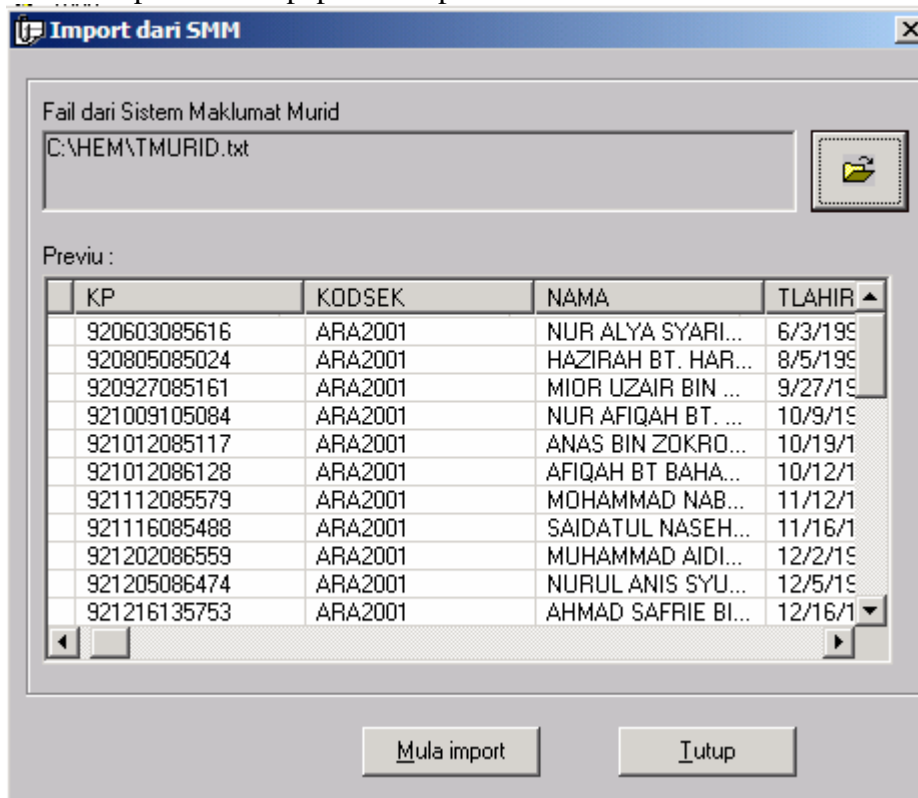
Import dari SMM

Fail dari Sistem Maklumat Murid

C:\HEM\TMURID.txt

Previu :

| KP | KODSEK | NAMA | TLAHIR |
|---|---|---|---|
| 920603085616 | ARA2001 | NUR ALYA SYARI... | 6/3/199 |
| 920805085024 | ARA2001 | HAZIRAH BT. HAR... | 8/5/199 |
| 920927085161 | ARA2001 | MIOR UZAIR BIN ... | 9/27/19 |
| 921009105084 | ARA2001 | NUR AFIQAH BT. ... | 10/9/19 |
| 921012085117 | ARA2001 | ANAS BIN ZOKRO... | 10/19/1 |
| 921012086128 | ARA2001 | AFIQAH BT BAHA... | 10/12/1 |
| 921112085579 | ARA2001 | MOHAMMAD NAB... | 11/12/1 |
| 921116085488 | ARA2001 | SAIDATUL NASEH... | 11/16/1 |
| 921202086559 | ARA2001 | MUHAMMAD AIDI... | 12/2/19 |
| 921205086474 | ARA2001 | NURUL ANIS SYU... | 12/5/19 |
| 921216135753 | ARA2001 | AHMAD SAFRIE BI... | 12/16/1 |

Mula import

Tutup